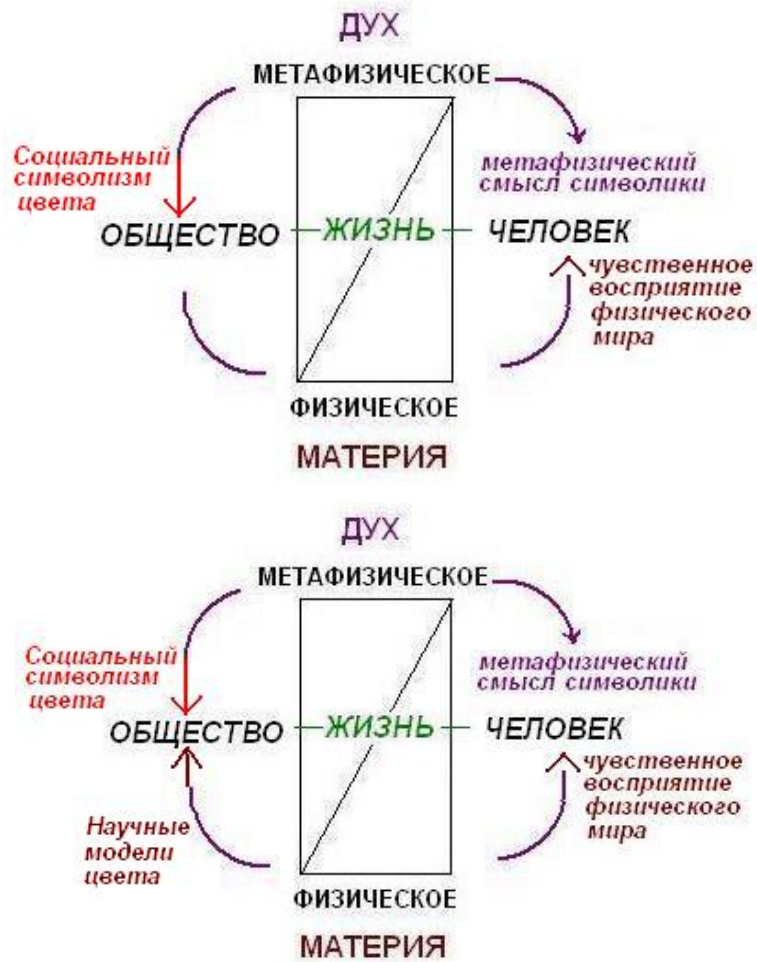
ДУХ

МЕТАФИЗИЧЕСКОЕ

Социальный символизм цвета

метафизический смысл символики

ОБЩЕСТВО — ЖИЗНЬ — ЧЕЛОВЕК

чувственное восприятие физического мира

ФИЗИЧЕСКОЕ

МАТЕРИЯ

ДУХ

МЕТАФИЗИЧЕСКОЕ

Социальный символизм цвета

метафизический смысл символики

ОБЩЕСТВО — ЖИЗНЬ — ЧЕЛОВЕК

чувственное восприятие физического мира

Научные модели цвета

ФИЗИЧЕСКОЕ

МАТЕРИЯ